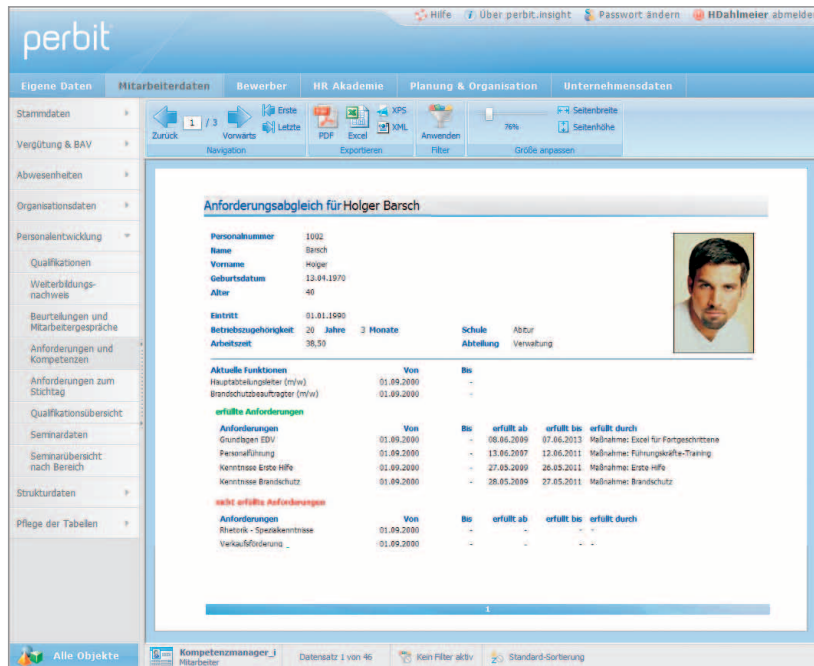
Hilfe Über perbit.insight Passwort ändern HDahlmeier abmelden

perbit

Eigene Daten Mitarbeiterdaten Bewerber HR Akademie Planung & Organisation Unternehmensdaten

Stammdaten
Vergütung & BAV
Abwesenheiten
Organisationsdaten
Personalentwicklung
Qualifikationen
Weiterbildungsnachweis
Beurteilungen und Mitarbeitergespräche
Anforderungen und Kompetenzen
Anforderungen zum Stichtag
Qualifikationsübersicht
Seminardaten
Seminarübersicht nach Bereich
Strukturdaten
Pflege der Tabellen

Zurück 1 / 3 Vorwärts Erste Letzte
Navigation
PDF Excel XPS XML
Exportieren
Anwenden
Filter
76% Seitenbreite Seitenhöhe
Größe anpassen

Anforderungsabgleich für Holger Barsch

| | |
|---|---|
| Personalnummer | 1002 |
| Name | Barsch |
| Vorname | Holger |
| Geburtsdatum | 13.04.1970 |
| Alter | 40 |

Eintritt 01.01.1990
Betriebszugehörigkeit 20 Jahre 3 Monate Schule Abitur
Arbeitszeit 38,50 Abteilung Verwaltung

| Aktuelle Funktionen | Von | Bis |
|---|---|---|
| Hauptabteilungsleiter (m/w) | 01.09.2000 | - |
| Brandschutzbeauftragter (m/w) | 01.09.2000 | - |

erfüllte Anforderungen

| Anforderungen | Von | Bis | erfüllt ab | erfüllt bis | erfüllt durch |
|---|---|---|---|---|---|
| Grundlagen EDV | 01.09.2000 | - | 08.06.2009 | 07.06.2013 | Maßnahme: Excel für Fortgeschrittene |
| Personalführung | 01.09.2000 | - | 13.06.2007 | 12.06.2011 | Maßnahme: Führungskräfte-Training |
| Kenntnisse Erste Hilfe | 01.09.2000 | - | 27.05.2009 | 26.05.2011 | Maßnahme: Erste Hilfe |
| Kenntnisse Brandschutz | 01.09.2000 | - | 28.05.2009 | 27.05.2011 | Maßnahme: Brandschutz |

nicht erfüllte Anforderungen

| Anforderungen | Von | Bis | erfüllt ab | erfüllt bis | erfüllt durch |
|---|---|---|---|---|---|
| Rhetorik - Spezialkenntnisse | 01.09.2000 | - | - | - | - |
| Verkaufsförderung | 01.09.2000 | - | - | - | - |

1

Alle Objekte Kompetenzmanager_i Mitarbeiter Datensatz 1 von 46 Kein Filter aktiv Standard-Sortierung